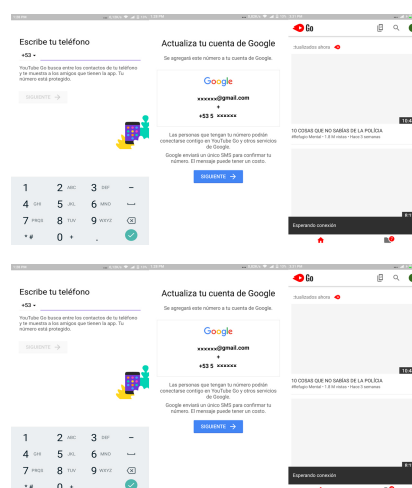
Escribe tu teléfono
+53 -
YouTube Go busca entre los contactos de tu teléfono y te muestra a los amigos que tienen la app. Tu número está protegido.
SIGUIENTE →

| 1 | 2 ABC | 3 DEF | – |
|---|---|---|---|
| 4 GHI | 5 JKL | 6 MNO | ⎵ |
| 7 PQRS | 8 TUV | 9 WXYZ | ⌫ |
| * # | 0 + | . | ✓ |

Actualiza tu cuenta de Google
Se agregará este número a tu cuenta de Google.
Google
xxxxxx@gmail.com
+
+53 5 xxxxxx
Las personas que tengan tu número podrán conectarse contigo en YouTube Go y otros servicios de Google.
Google enviará un único SMS para confirmar tu número. El mensaje puede tener un costo.
SIGUIENTE →

Go
ctualizados ahora
10 COSAS QUE NO SABÍAS DE LA POLÍZA
Mefisgo Mental • 1.8 M vistas • Hace 3 semanas
10:4
8:1
Esperando conexión

Escribe tu teléfono
+53 -
YouTube Go busca entre los contactos de tu teléfono y te muestra a los amigos que tienen la app. Tu número está protegido.
SIGUIENTE →

| 1 | 2 ABC | 3 DEF | – |
|---|---|---|---|
| 4 GHI | 5 JKL | 6 MNO | ⎵ |
| 7 PQRS | 8 TUV | 9 WXYZ | ⌫ |
| * # | 0 + | . | ✓ |

Actualiza tu cuenta de Google
Se agregará este número a tu cuenta de Google.
Google
xxxxxx@gmail.com
+
+53 5 xxxxxx
Las personas que tengan tu número podrán conectarse contigo en YouTube Go y otros servicios de Google.
Google enviará un único SMS para confirmar tu número. El mensaje puede tener un costo.
SIGUIENTE →

Go
ctualizados ahora
10 COSAS QUE NO SABÍAS DE LA POLÍZA
Mefisgo Mental • 1.8 M vistas • Hace 3 semanas
10:4
8:1
Esperando conexión